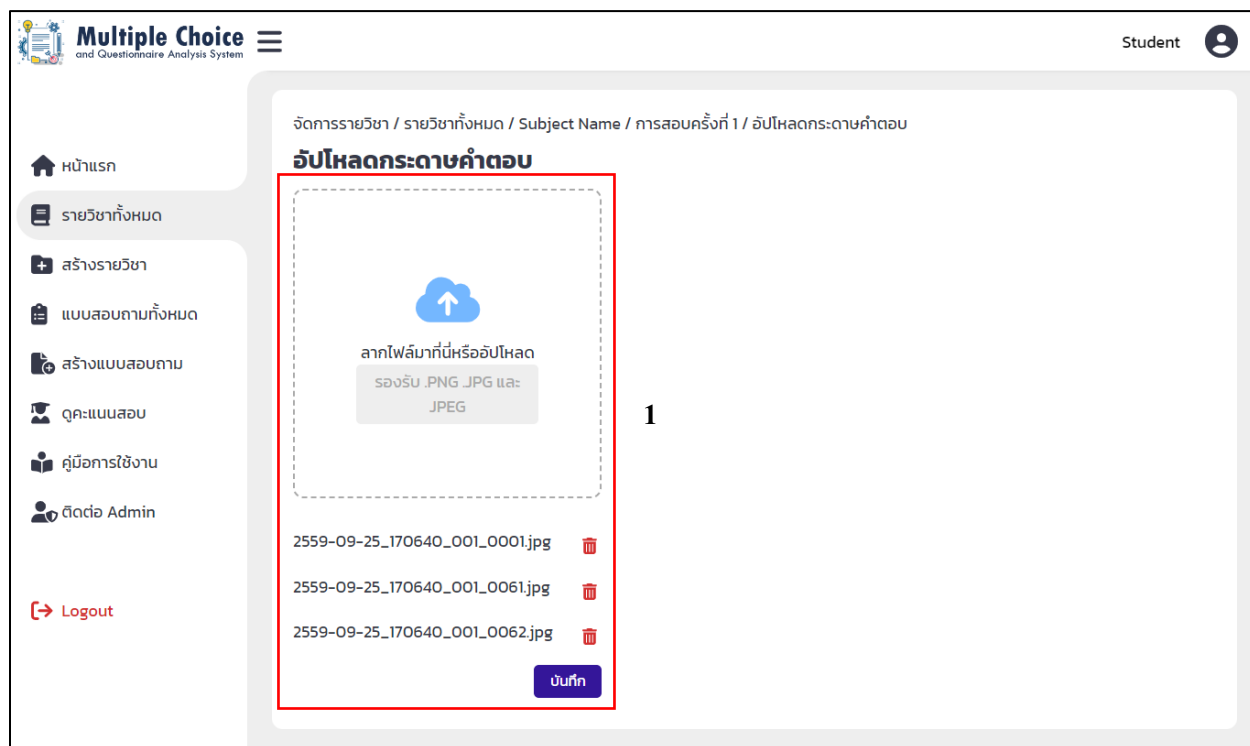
Multiple Choice
and Questionnaire Analysis System

Student

หน้าแรก
รายวิชาทั้งหมด
สร้างรายวิชา
แบบสอบถามทั้งหมด
สร้างแบบสอบถาม
ดูคะแนนสอบ
คู่มือการใช้งาน
ติดต่อ Admin

Logout

จัดการรายวิชา / รายวิชาทั้งหมด / Subject Name / การสอบครั้งที่ 1 / อัปโหลดกระดาษคำตอบ

อัปโหลดกระดาษคำตอบ

ลากไฟล์มาที่นี่หรืออัปโหลด
รองรับ .PNG .JPG และ JPEG

1

2559-09-25_170640_001_0001.jpg
2559-09-25_170640_001_0061.jpg
2559-09-25_170640_001_0062.jpg

บันทึก